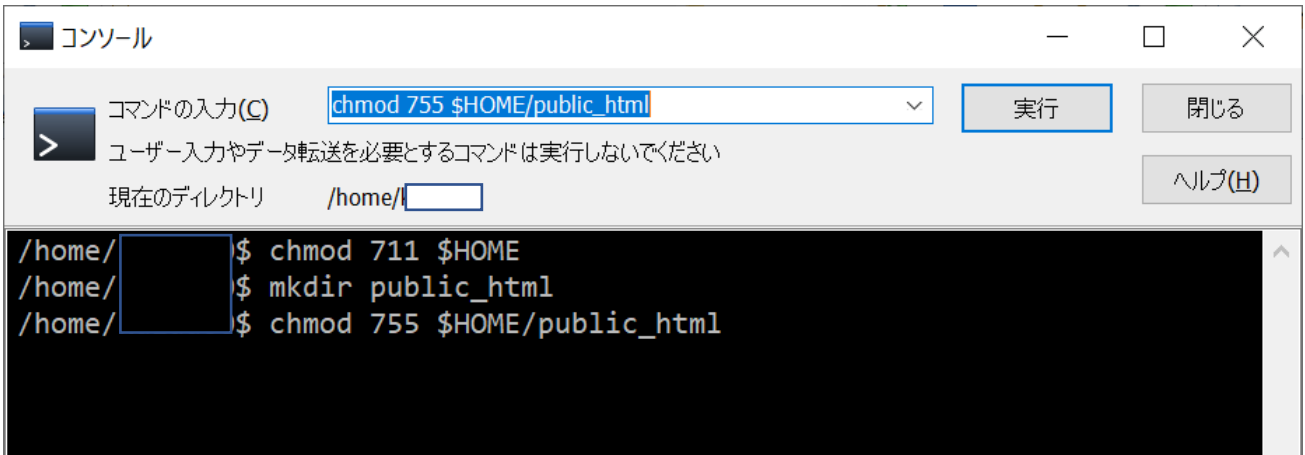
コンソール

コマンドの入力(C) chmod 755 $HOME/public_html 実行 閉じる

ユーザー入力やデータ転送を必要とするコマンドは実行しないでください ヘルプ(H)

現在のディレクトリ /home/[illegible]

/home/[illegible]$ chmod 711 $HOME
/home/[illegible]$ mkdir public_html
/home/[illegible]$ chmod 755 $HOME/public_html